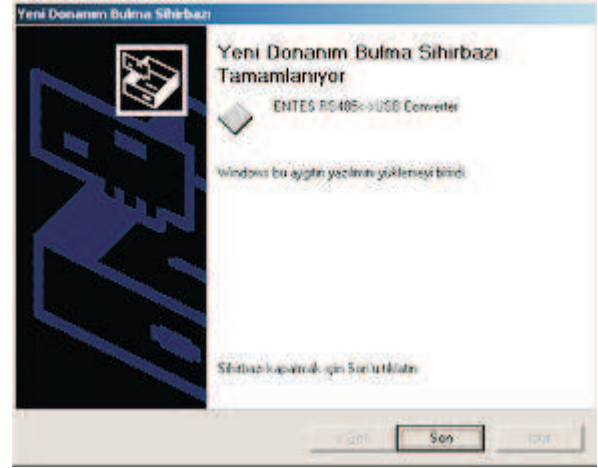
Yeni Donanım Bulma Sihirbazı

Yeni Donanım Bulma Sihirbazı Tamamlanıyor

ENTES RS485<->USB Converter

Windows bu aygıtın yazılımını yüklemeyi bitirdi.

Sihirbazı kapatmak için Son'u tıklatın.

< Geri

Son

İptal